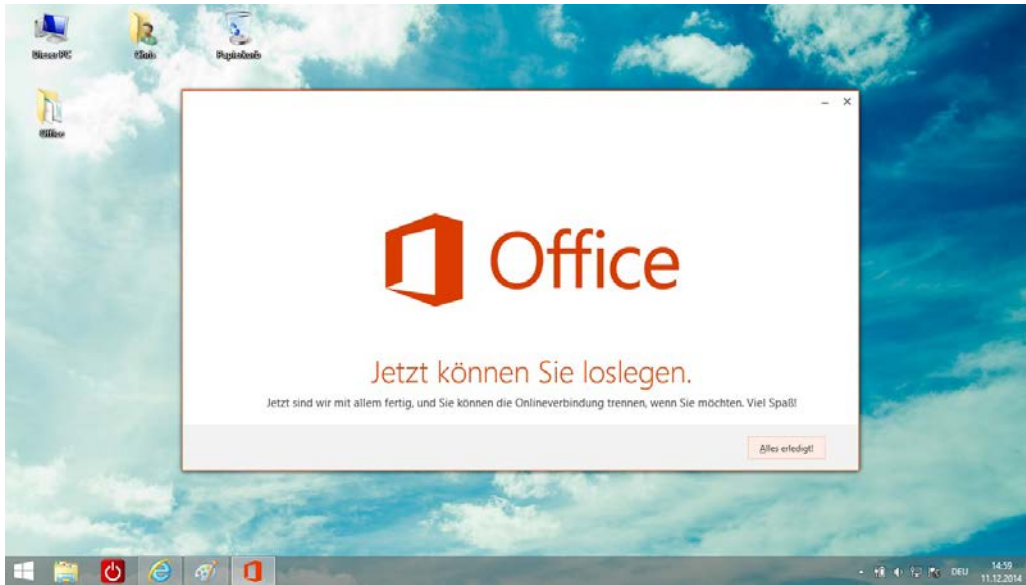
Dieser PC

Chris

Papierkorb

Office

– ×

Office

Jetzt können Sie loslegen.

Jetzt sind wir mit allem fertig, und Sie können die Onlineverbindung trennen, wenn Sie möchten. Viel Spaß!

Alles erledigt!

DEU

14:59
11.12.2014